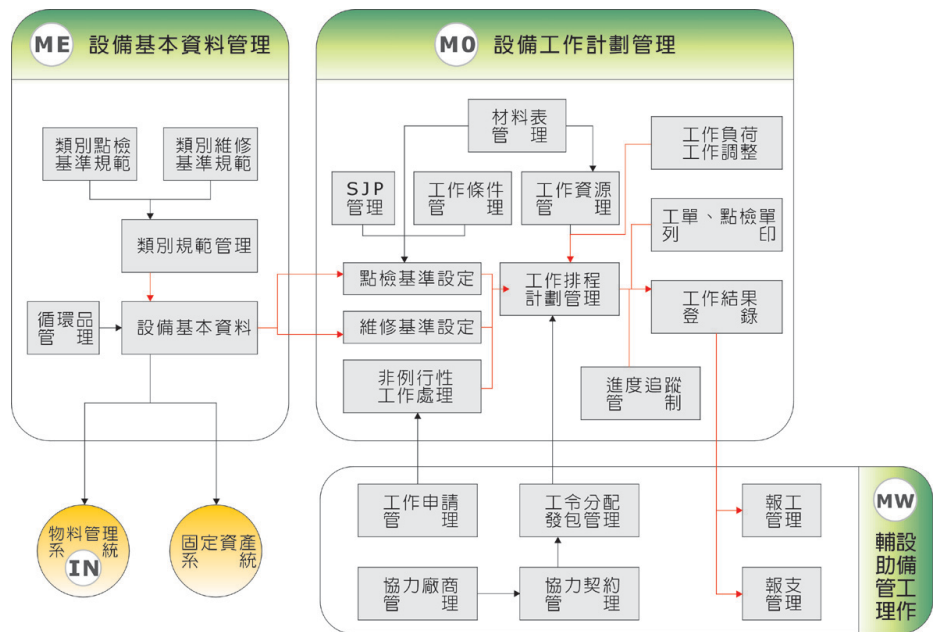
ME 設備基本資料管理

類別點檢基準規範

類別維修基準規範

類別規範管理

循環品管理

設備基本資料

MO 設備工作計劃管理

材料表管理

工作負荷工作調整

SJP管理

工作條件管理

工作資源管理

工單、點檢單列印

點檢基準設定

工作排程計劃管理

維修基準設定

工作結果登錄

非例行性工作處理

進度追蹤管制

工作申請管理

工令分配發包管理

報工管理

MW 輔助設備管工理作

協力廠商管理

協力契約管理

報支管理

物料管理系統 IN

固定資產系統